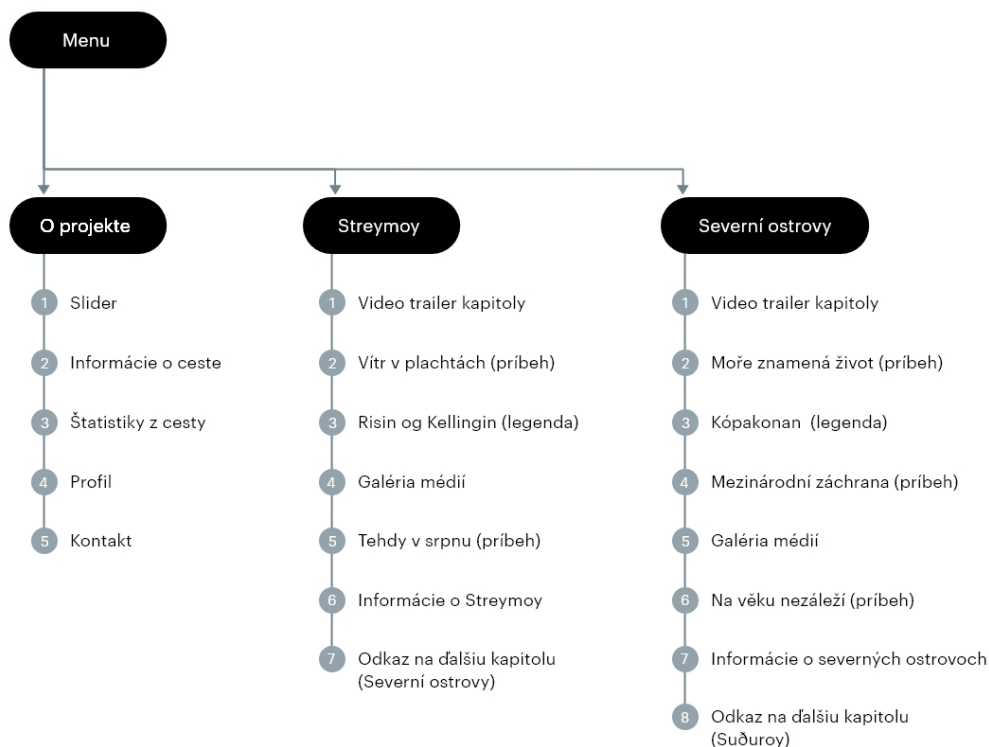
Menu

O projekte

1 Slider
2 Informácie o ceste
3 Štatistiky z cesty
4 Profil
5 Kontakt

Streymoy

1 Video trailer kapitoly
2 Vítr v plachtách (príbeh)
3 Risin og Kellingin (legenda)
4 Galéria médií
5 Tehdy v srpnu (príbeh)
6 Informácie o Streymoy
7 Odkaz na ďalšiu kapitolu (Severní ostrovy)

Severní ostrovy

1 Video trailer kapitoly
2 Moře znamená život (príbeh)
3 Kópakonan (legenda)
4 Mezinárodní záchrana (príbeh)
5 Galéria médií
6 Na věku nezáleží (príbeh)
7 Informácie o severných ostrovoch
8 Odkaz na ďalšiu kapitolu (Suðuroy)